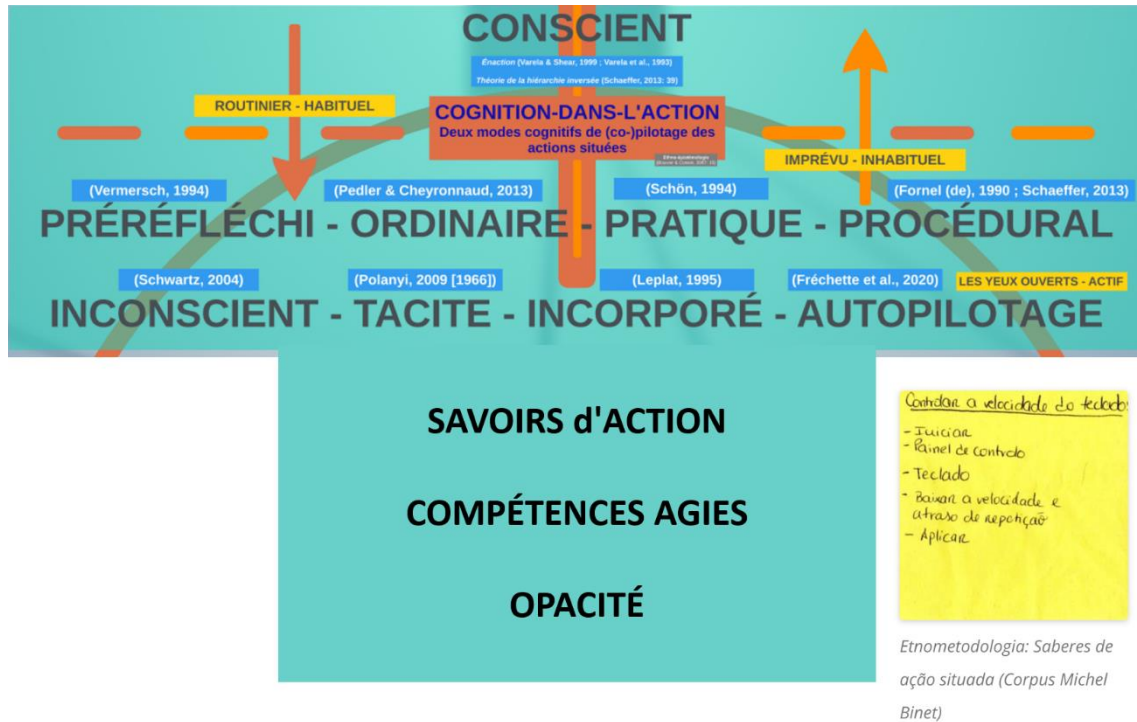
CONSCIENT

Énaction (Varela & Shear, 1999 ; Varela et al., 1993)

Théorie de la hiérarchie inversée (Schaeffer, 2013: 39)

ROUTINIER - HABITUEL

COGNITION-DANS-L'ACTION

Deux modes cognitifs de (co-)pilotage des actions situées

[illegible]

IMPRÉVU - INHABITUEL

(Vermersch, 1994)

(Pedler & Cheyronnaud, 2013)

(Schön, 1994)

(Fornel (de), 1990 ; Schaeffer, 2013)

PRÉRÉFLÉCHI - ORDINAIRE - PRATIQUE - PROCÉDURAL

(Schwartz, 2004)

(Polanyi, 2009 [1966])

(Leplat, 1995)

(Fréchette et al., 2020)

LES YEUX OUVERTS - ACTIF

INCONSCIENT - TACITE - INCORPORÉ - AUTOPILOTAGE

SAVOIRS d'ACTION

COMPÉTENCES AGIES

OPACITÉ

Controlar a velocidade do teclado

- Iniciar
- Painel de controlo
- Teclado
- Baixar a velocidade e atraso de repetição
- Aplicar

Etnometodologia: Saberes de ação situada (Corpus Michel Binet)